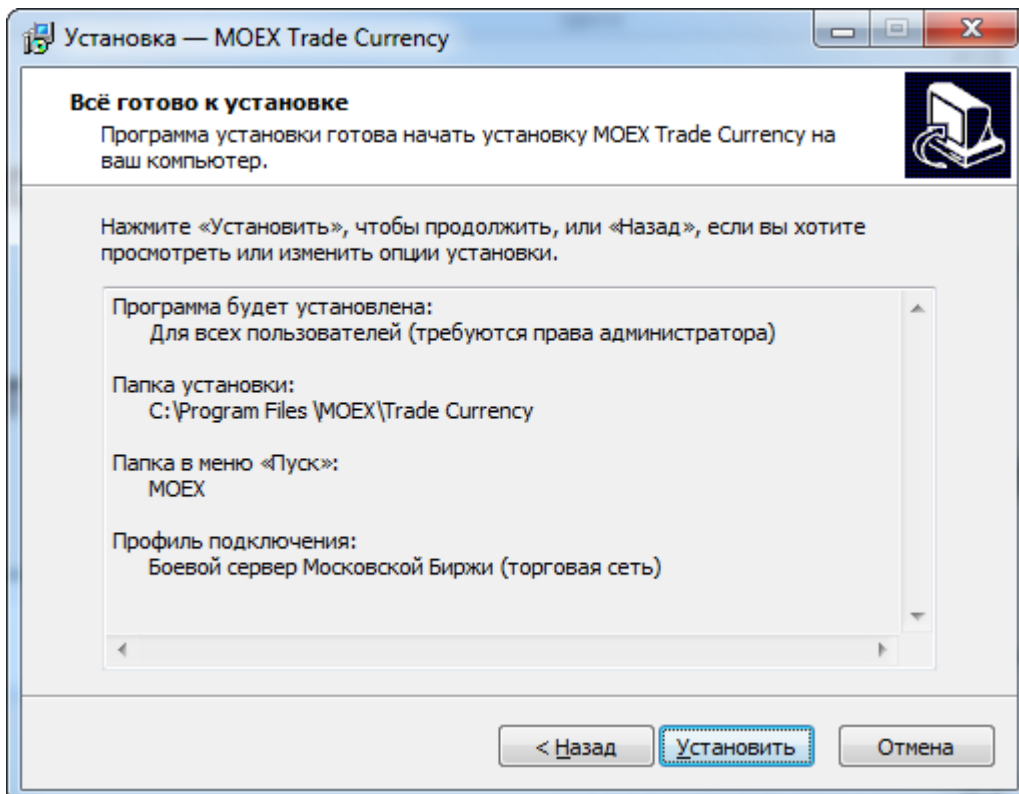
Установка — MOEX Trade Currency

Всё готово к установке
Программа установки готова начать установку MOEX Trade Currency на ваш компьютер.

Нажмите «Установить», чтобы продолжить, или «Назад», если вы хотите просмотреть или изменить опции установки.

Программа будет установлена:
Для всех пользователей (требуются права администратора)

Папка установки:
C:\Program Files \MOEX\Trade Currency

Папка в меню «Пуск»:
MOEX

Профиль подключения:
Боевой сервер Московской Биржи (торговая сеть)

< Назад
Установить
Отмена